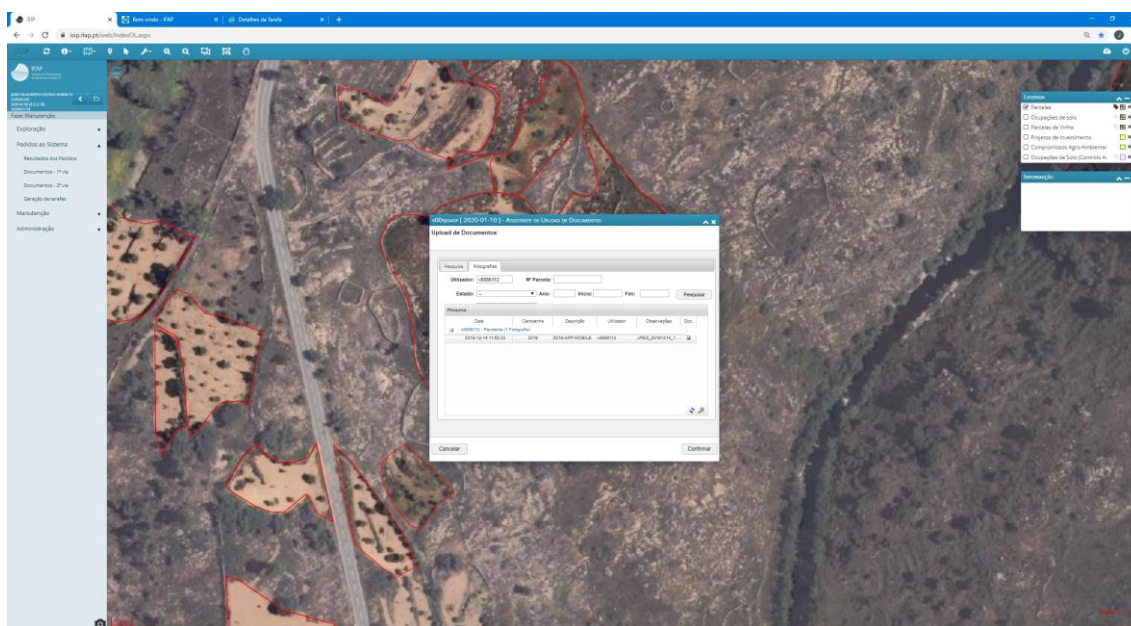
iSIP | Bem-vindo - IFAP | Detalhes da Tarefa

isip.ifap.pt/web/IndexOL.aspx

IFAP

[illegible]

Fase: Manutenção

Exploração

Pedidos ao Sistema

Resultados dos Pedidos

Documentos - 1ª via

Documentos - 2ª via

Geração de tarefas

Manutenção

Administração

Legenda

Parcelas

Ocupações de solo

Parcelas de Vinha

Projetos de Investimento

Compromissos Agro-Ambientais

Ocupações de Solo (Controlo A

Informação

v00isip [ 2020-01-10 ] - Assistente de Upload de Documentos

Upload de Documentos

Pesquisa | Fotografias

Utilizador: v8888112 | Nº Parcela:

Estado: -- | Ano: | Inicio: | Fim: | Pesquisar

Pesquisa

| Data | Campanha | Descrição | Utilizador | Observações | Doc |
|---|---|---|---|---|---|
| v8888112 - Pendente (1 Fotografia) | | | | | |
| 2018-12-14 11:52:23 | 2018 | 2018-APP-MOBILE | v8888112 | JPEG_20181214_1... | |

Cancelar

Confirmar